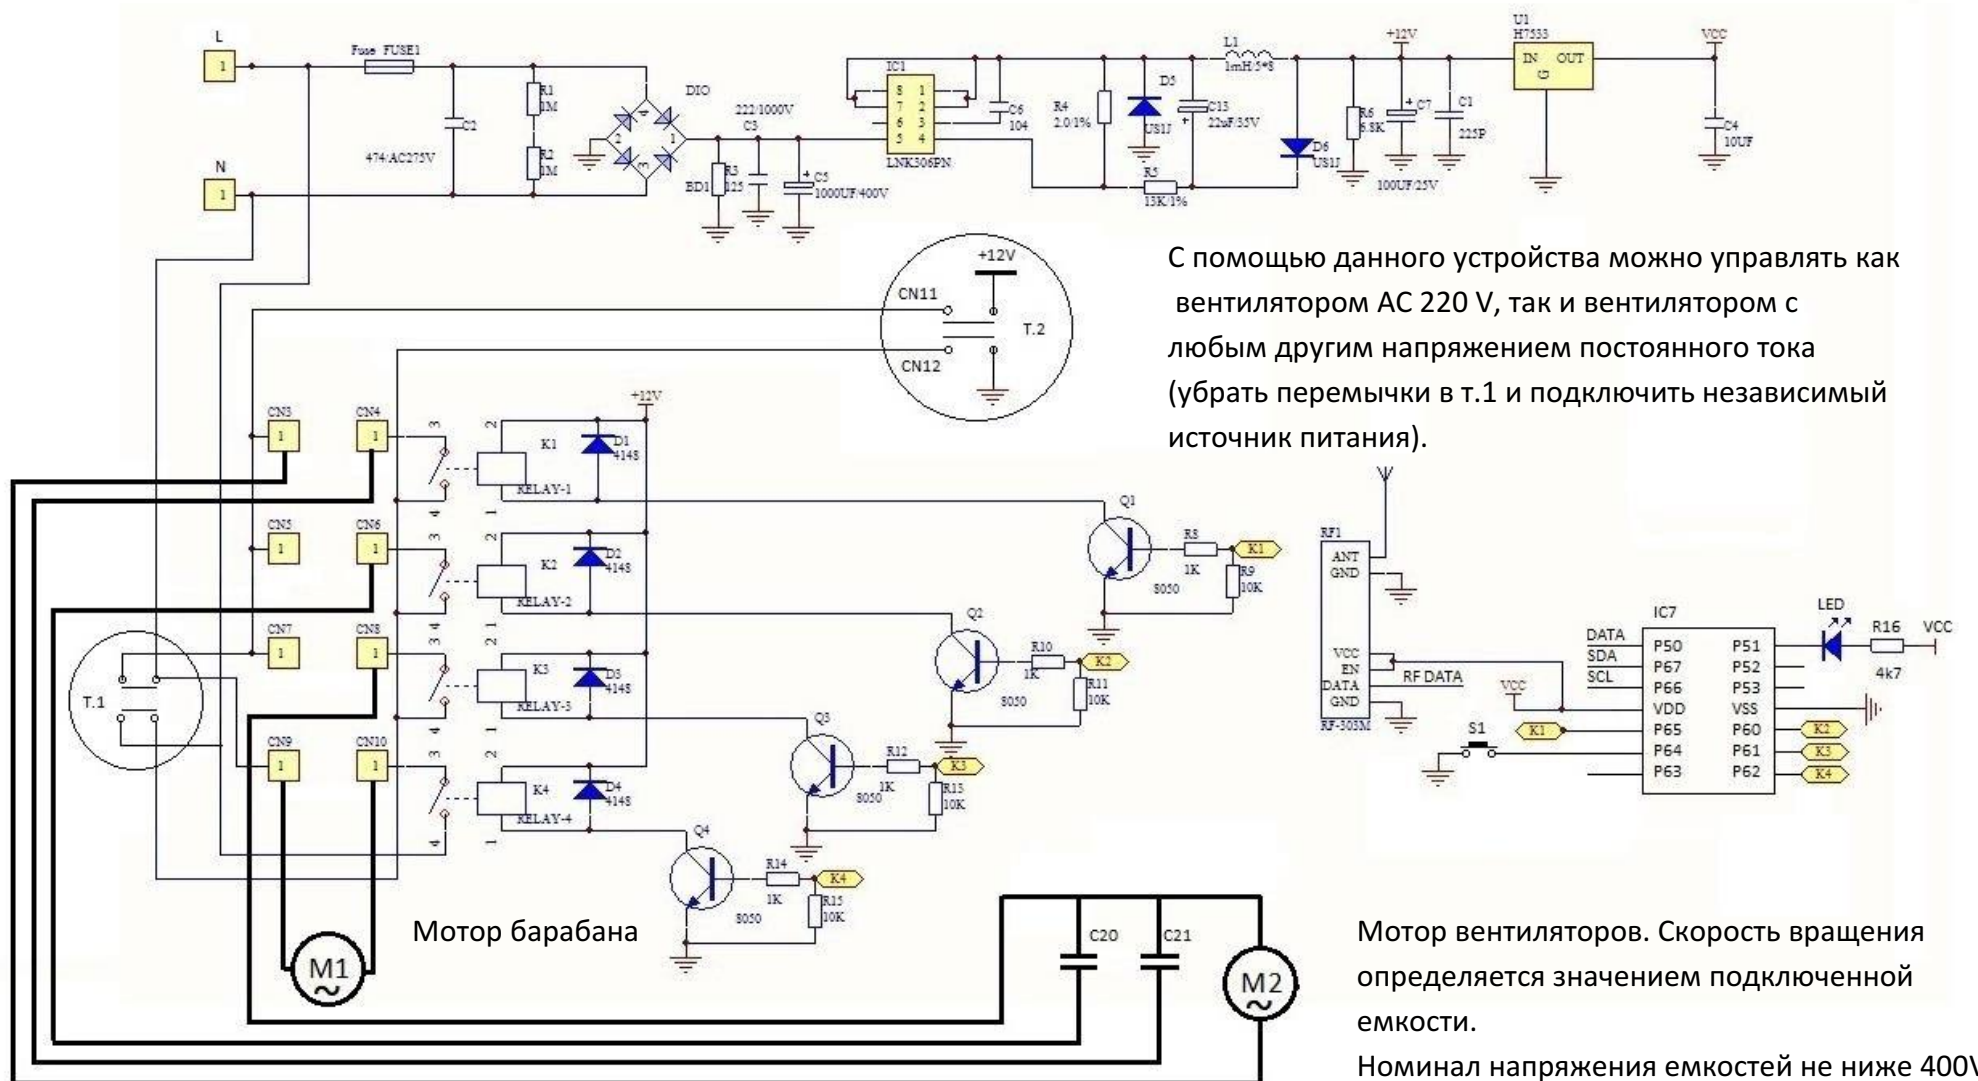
L
1
N
1
Fuse FUSE1
C2
474/AC275V
R1 1M
R2 1M
DIO
2 1 3 4
222/1000V
C3
R3 125
BD1
C5 1000UF/400V
IC1
8 1
7 2
6 3
5 4
LNK306PN
C6 104
R4 2.0/1%
D5 US1J
C13 22uF/35V
L1 1mH/5*8
R5 13K/1%
D6 US1J
+12V
R6 6.8K
C7
C1
225P
100UF/25V
U1 H7533
IN OUT
G
VCC
C4 10UF

+12V
CN11
CN12
T.2

С помощью данного устройства можно управлять как вентилятором AC 220 V, так и вентилятором с любым другим напряжением постоянного тока (убрать перемычки в т.1 и подключить независимый источник питания).

+12V
CN3 1
CN4 1
CN5 1
CN6 1
CN7 1
CN8 1
CN9 1
CN10 1
T.1
K1 RELAY-1
D1 4148
K2 RELAY-2
D2 4148
K3 RELAY-3
D3 4148
K4 RELAY-4
D4 4148
3 4 2 1
Q1 R8 1K R9 10K 8050 K1
Q2 R10 1K R11 10K 8050 K2
Q3 R12 1K R13 10K 8050 K3
Q4 R14 1K R15 10K 8050 K4

RF1
ANT
GND
VCC
EN
DATA
GND
RF-303M
RF DATA
VCC
S1
K1
IC7
DATA SDA SCL
P50 P51
P67 P52
P66 P53
VDD VSS
P65 P60
P64 P61
P63 P62
LED
R16 4k7
VCC
K2 K3 K4

Мотор барабана
M1
C20
C21
M2

Мотор вентиляторов. Скорость вращения определяется значением подключенной емкости.
Номинал напряжения емкостей не ниже 400V